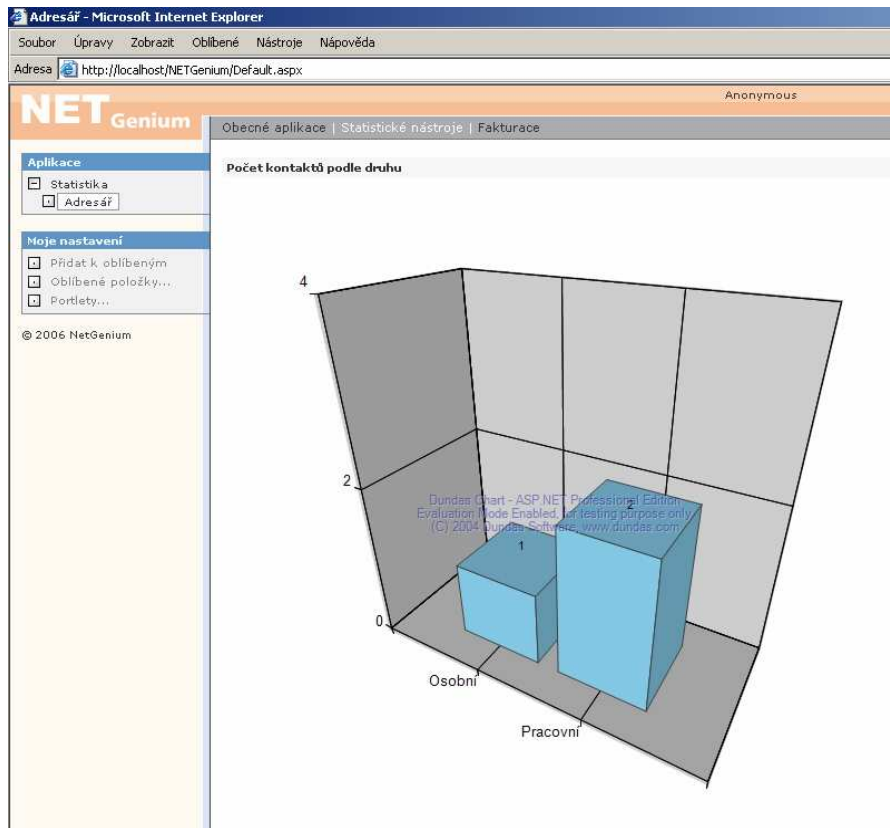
Adresář - Microsoft Internet Explorer

Soubor Úpravy Zobrazit Oblíbené Nástroje Nápověda

Adresa http://localhost/NETGenium/Default.aspx

NET Genium

Anonymous

Obecné aplikace | Statistické nástroje | Fakturace

Aplikace
Statistika
Adresář

Moje nastavení
Přidat k oblíbeným
Oblíbené položky...
Portlety...

© 2006 NetGenium

Počet kontaktů podle druhu

4
2
0

Dundas Chart - ASP.NET Professional Edition
Evaluation Mode Enabled, for testing purpose only.
(C) 2004 Dundas Software, www.dundas.com

1
2

Osobní
Pracovní